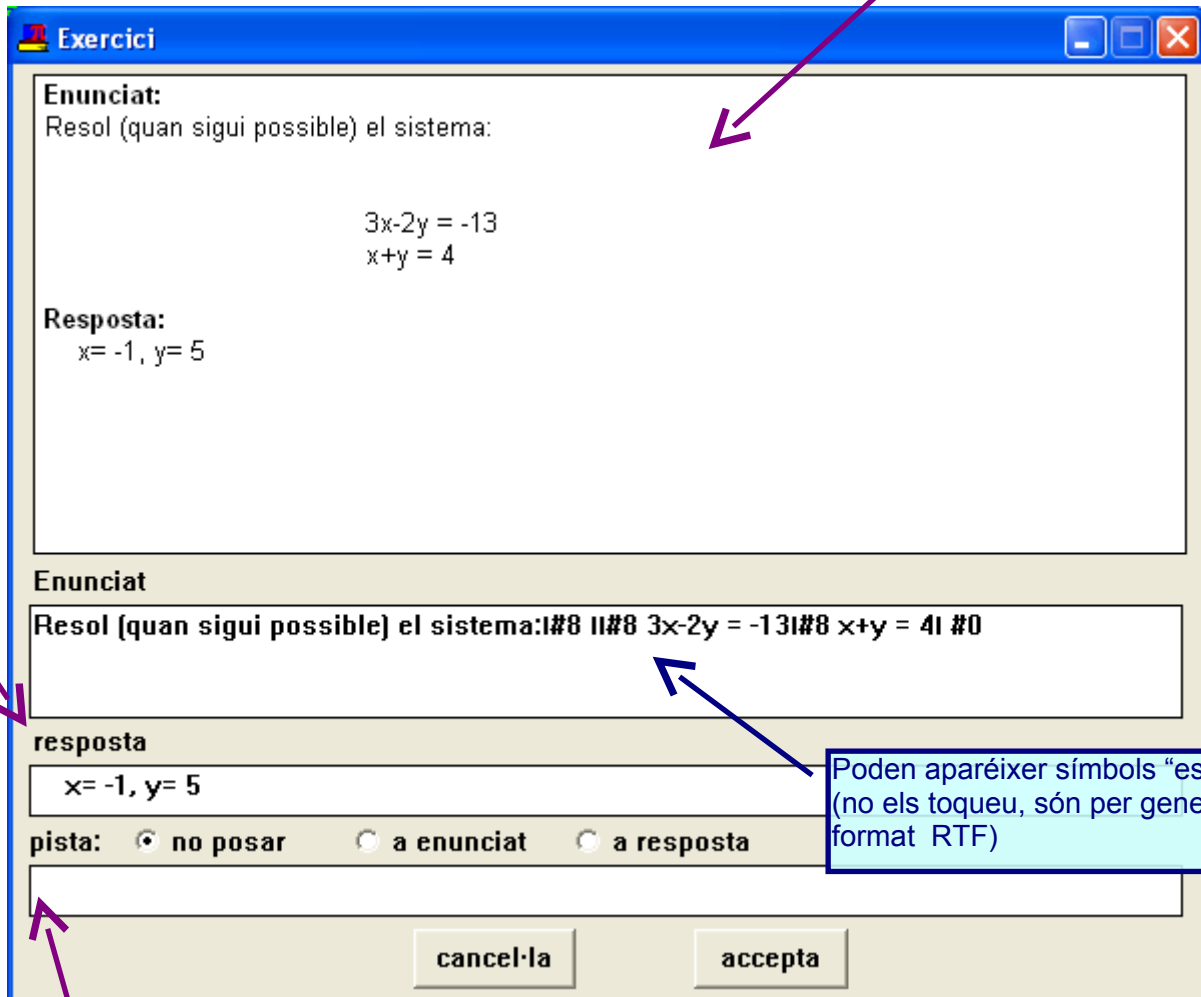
Exercici

Enunciat:
Resol (quan sigui possible) el sistema:

3x-2y = -13
x+y = 4

Resposta:
x= -1, y= 5

Enunciat

Resol (quan sigui possible) el sistema:I#8 II#8 3x-2y = -13I#8 x+y = 4I #0

resposta

x= -1, y= 5

pista: no posar a enunciat a resposta

cancel·la accepta

Poden aparéixer símbols "es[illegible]
(no els toqueu, són per gene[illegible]
format RTF)